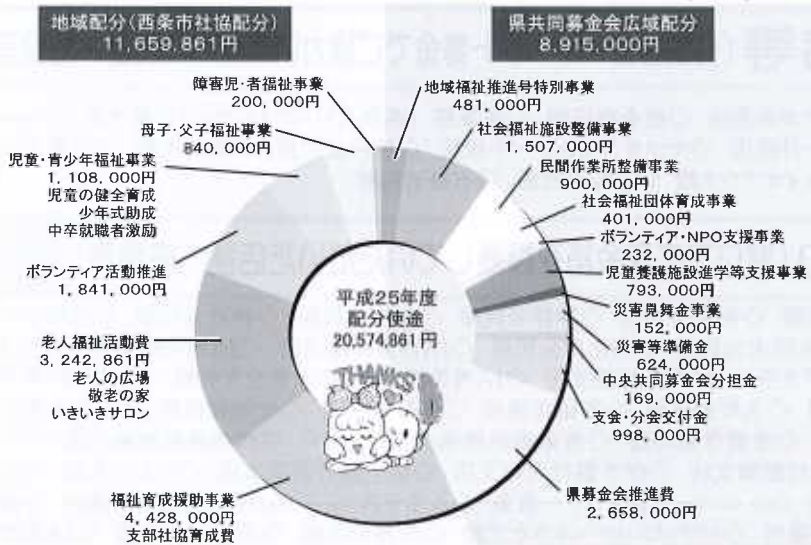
地域配分(西条市社協配分)
11,659,861円

県共同募金会広域配分
8,915,000円

障害児・者福祉事業
200,000円

母子・父子福祉事業
840,000円

児童・青少年福祉事業
1,108,000円
児童の健全育成
少年式助成
中卒就職者激励

ボランティア活動推進
1,841,000円

老人福祉活動費
3,242,861円
老人の広場
敬老の家
いきいきサロン

福祉育成援助事業
4,428,000円
支部社協育成費

地域福祉推進号特別事業
481,000円

社会福祉施設整備事業
1,507,000円

民間作業所整備事業
900,000円

社会福祉団体育成事業
401,000円

ボランティア・NPO支援事業
232,000円

児童養護施設進学等支援事業
793,000円

災害見舞金事業
152,000円

災害等準備金
624,000円

中央共同募金会分担金
169,000円

支会・分会交付金
998,000円

県募金会推進費
2,658,000円

平成25年度
配分使途
20,574,861円

THANKS